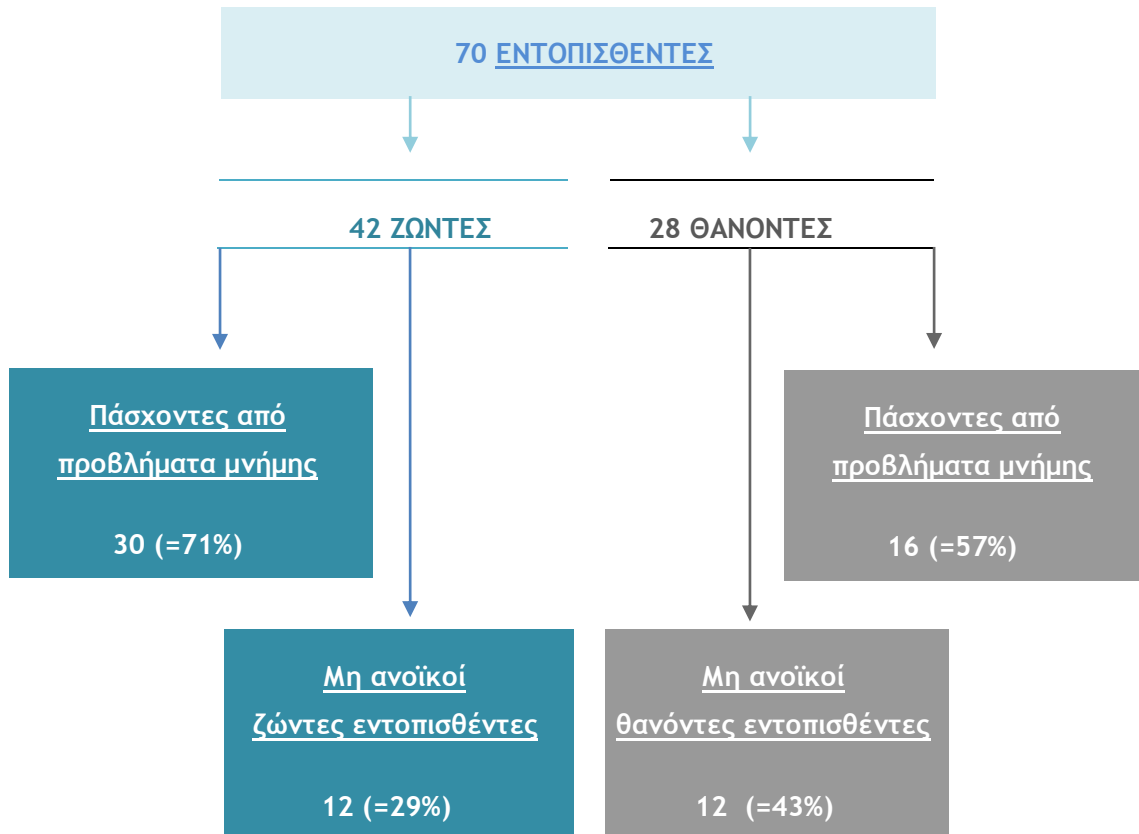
70 ΕΝΤΟΠΙΣΘΕΝΤΕΣ

42 ΖΩΝΤΕΣ

28 ΘΑΝΟΝΤΕΣ

Πάσχοντες από προβλήματα μνήμης

30 (=71%)

Πάσχοντες από προβλήματα μνήμης

16 (=57%)

Μη ανοϊκοί ζώντες εντοπισθέντες

12 (=29%)

Μη ανοϊκοί θανόντες εντοπισθέντες

12 (=43%)